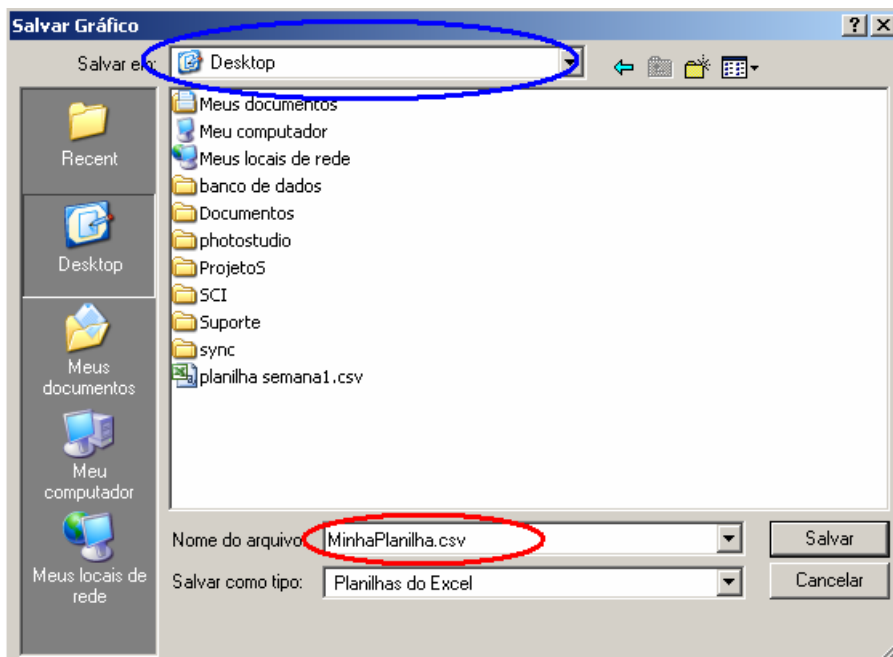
Salvar Gráfico

?

×

Salvar em: Desktop

Recent

Desktop

Meus documentos

Meu computador

Meus locais de rede

Meus documentos
Meu computador
Meus locais de rede
banco de dados
Documentos
photostudio
ProjetoS
SCI
Suporte
sync
planilha semana1.csv

Nome do arquivo: MinhaPlanilha.csv

Salvar como tipo: Planilhas do Excel

Salvar

Cancelar